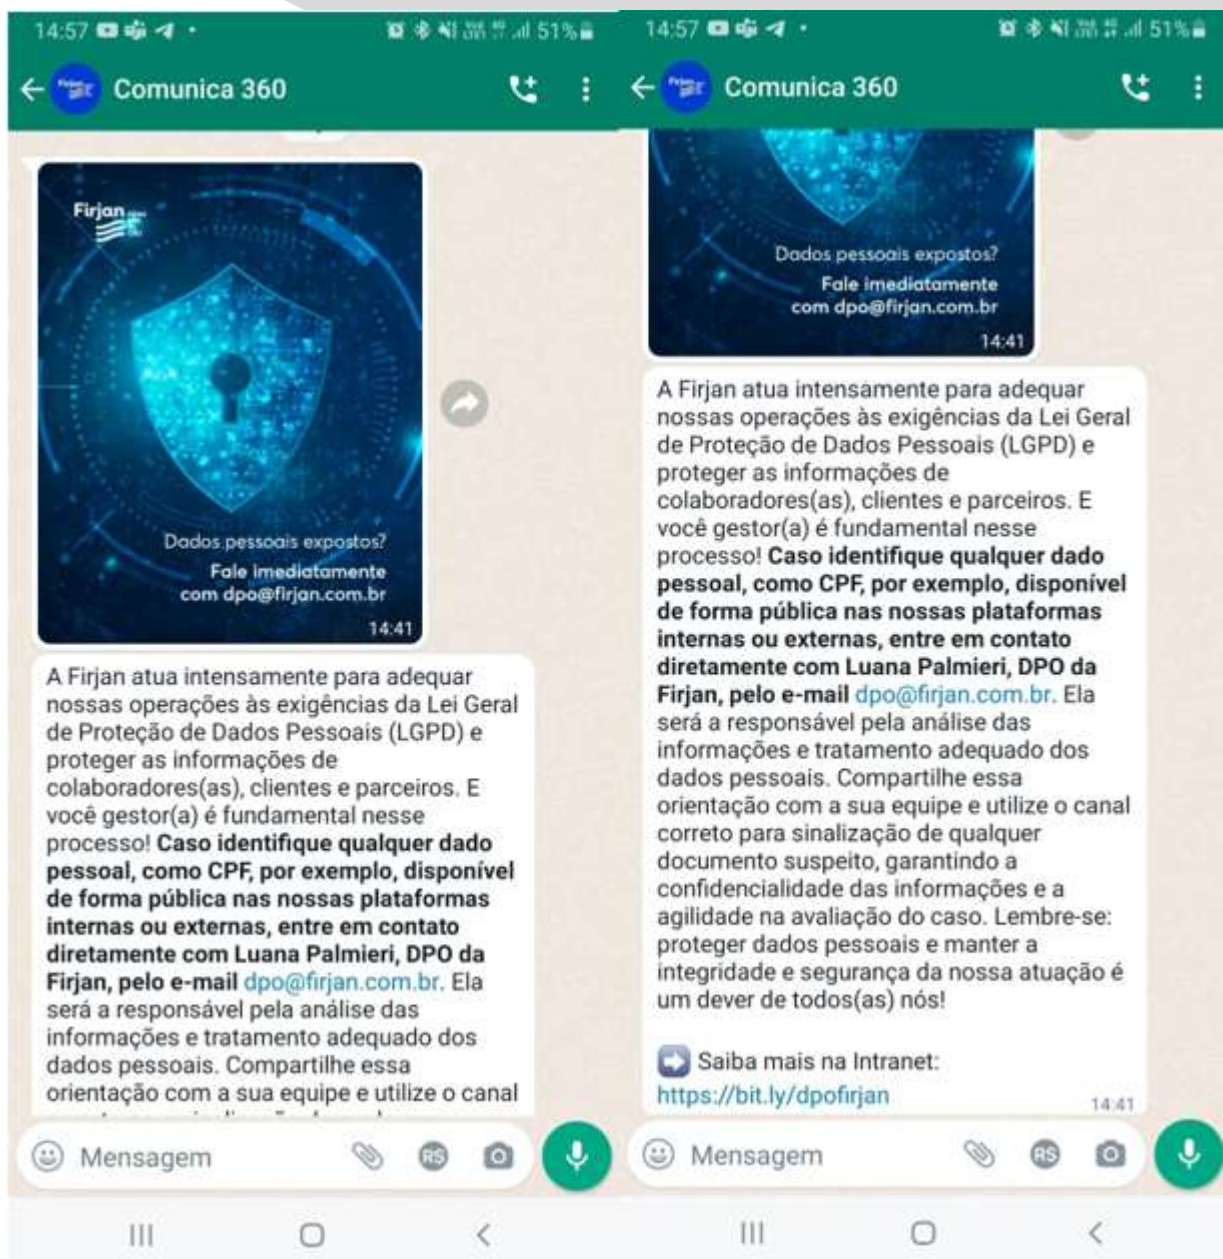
14:57 51%

Comunica 360

Firjan

Dados pessoais expostos?
Fale imediatamente com dpo@firjan.com.br

14:41

A Firjan atua intensamente para adequar nossas operações às exigências da Lei Geral de Proteção de Dados Pessoais (LGPD) e proteger as informações de colaboradores(as), clientes e parceiros. E você gestor(a) é fundamental nesse processo! **Caso identifique qualquer dado pessoal, como CPF, por exemplo, disponível de forma pública nas nossas plataformas internas ou externas, entre em contato diretamente com Luana Palmieri, DPO da Firjan, pelo e-mail** dpo@firjan.com.br. Ela será a responsável pela análise das informações e tratamento adequado dos dados pessoais. Compartilhe essa orientação com a sua equipe e utilize o canal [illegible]

Mensagem

RS

14:57 51%

Comunica 360

Dados pessoais expostos?
Fale imediatamente com dpo@firjan.com.br

14:41

A Firjan atua intensamente para adequar nossas operações às exigências da Lei Geral de Proteção de Dados Pessoais (LGPD) e proteger as informações de colaboradores(as), clientes e parceiros. E você gestor(a) é fundamental nesse processo! **Caso identifique qualquer dado pessoal, como CPF, por exemplo, disponível de forma pública nas nossas plataformas internas ou externas, entre em contato diretamente com Luana Palmieri, DPO da Firjan, pelo e-mail** dpo@firjan.com.br. Ela será a responsável pela análise das informações e tratamento adequado dos dados pessoais. Compartilhe essa orientação com a sua equipe e utilize o canal correto para sinalização de qualquer documento suspeito, garantindo a confidencialidade das informações e a agilidade na avaliação do caso. Lembre-se: proteger dados pessoais e manter a integridade e segurança da nossa atuação é um dever de todos(as) nós!

Saiba mais na Intranet:
https://bit.ly/dpofirjan

14:41

Mensagem

RS